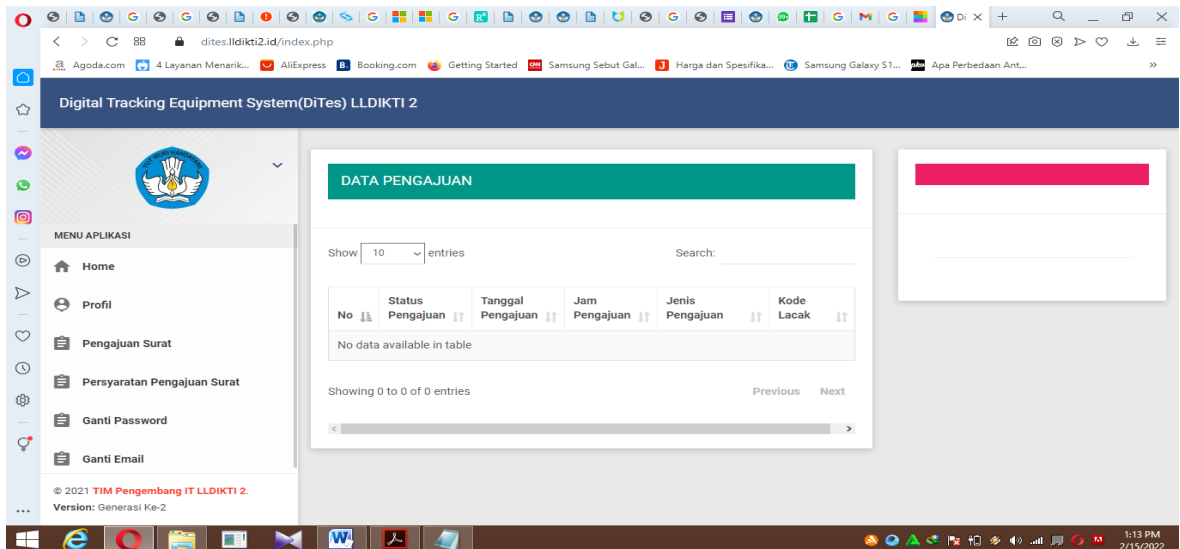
Di ×

dites.lldikti2.id/index.php

Agoda.com 4 Layanan Menarik... AliExpress Booking.com Getting Started Samsung Sebut Gal... Harga dan Spesifika... Samsung Galaxy S1... Apa Perbedaan Ant...

Digital Tracking Equipment System(DiTes) LLDIKTI 2

MENU APLIKASI

Home

Profil

Pengajuan Surat

Persyaratan Pengajuan Surat

Ganti Password

Ganti Email

© 2021 TIM Pengembang IT LLDIKTI 2.
Version: Generasi Ke-2

DATA PENGAJUAN

Show 10 entries

Search:

| No | Status Pengajuan | Tanggal Pengajuan | Jam Pengajuan | Jenis Pengajuan | Kode Lacak |
|---|---|---|---|---|---|
| No data available in table | | | | | |

Showing 0 to 0 of 0 entries

Previous Next

1:13 PM
2/15/2022